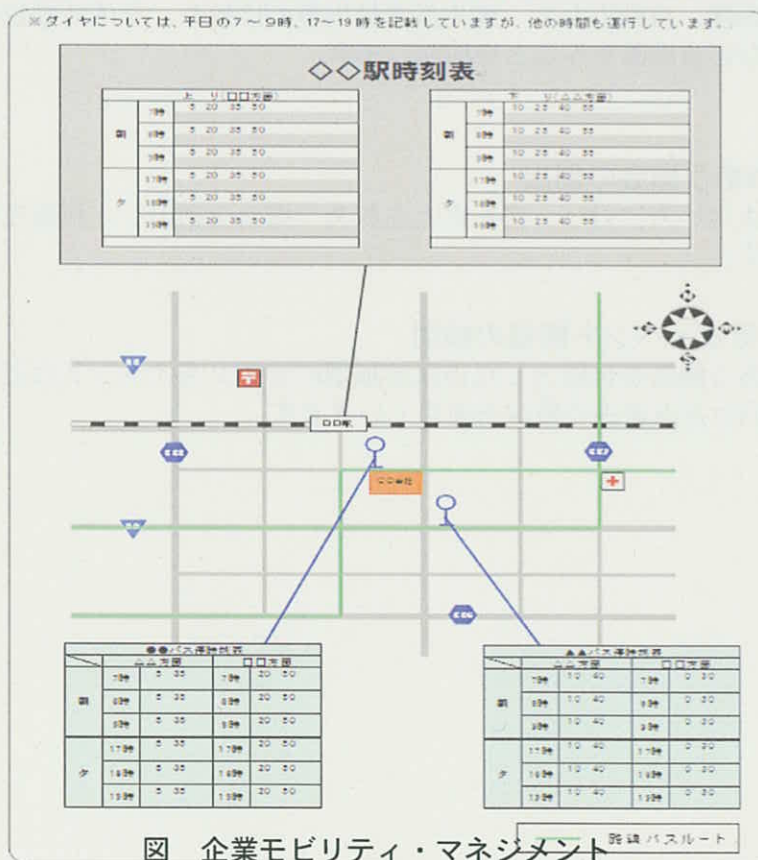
※ダイヤについては、平日の7～9時、17～19時を記載していますが、他の時間も運行しています。

◇◇駅時刻表

| | 上り□□方面 | |
|---|---|---|
| 朝 | 7時 | 5 20 35 50 |
| | 8時 | 5 20 35 50 |
| | 9時 | 5 20 35 50 |
| 夕 | 17時 | 5 20 35 50 |
| | 18時 | 5 20 35 50 |
| | 19時 | 5 20 35 50 |

| | 下り△△方面 | |
|---|---|---|
| 朝 | 7時 | 10 25 40 55 |
| | 8時 | 10 25 40 55 |
| | 9時 | 10 25 40 55 |
| 夕 | 17時 | 10 25 40 55 |
| | 18時 | 10 25 40 55 |
| | 19時 | 10 25 40 55 |

□□駅

□□本社

●●バス停時刻表

| | △△方面 | | □□方面 | |
|---|---|---|---|---|
| 朝 | 7時 | 5 35 | 7時 | 20 50 |
| | 8時 | 5 35 | 8時 | 20 50 |
| | 9時 | 5 35 | 9時 | 20 50 |
| 夕 | 17時 | 5 35 | 17時 | 20 50 |
| | 18時 | 5 35 | 18時 | 20 50 |
| | 19時 | 5 35 | 19時 | 20 50 |

▲▲バス停時刻表

| | △△方面 | | □□方面 | |
|---|---|---|---|---|
| 朝 | 7時 | 10 40 | 7時 | 0 30 |
| | 8時 | 10 40 | 8時 | 0 30 |
| | 9時 | 10 40 | 9時 | 0 30 |
| 夕 | 17時 | 10 40 | 17時 | 0 30 |
| | 18時 | 10 40 | 18時 | 0 30 |
| | 19時 | 10 40 | 19時 | 0 30 |

路線バスルート

図 企業モビリティ・マネジメント